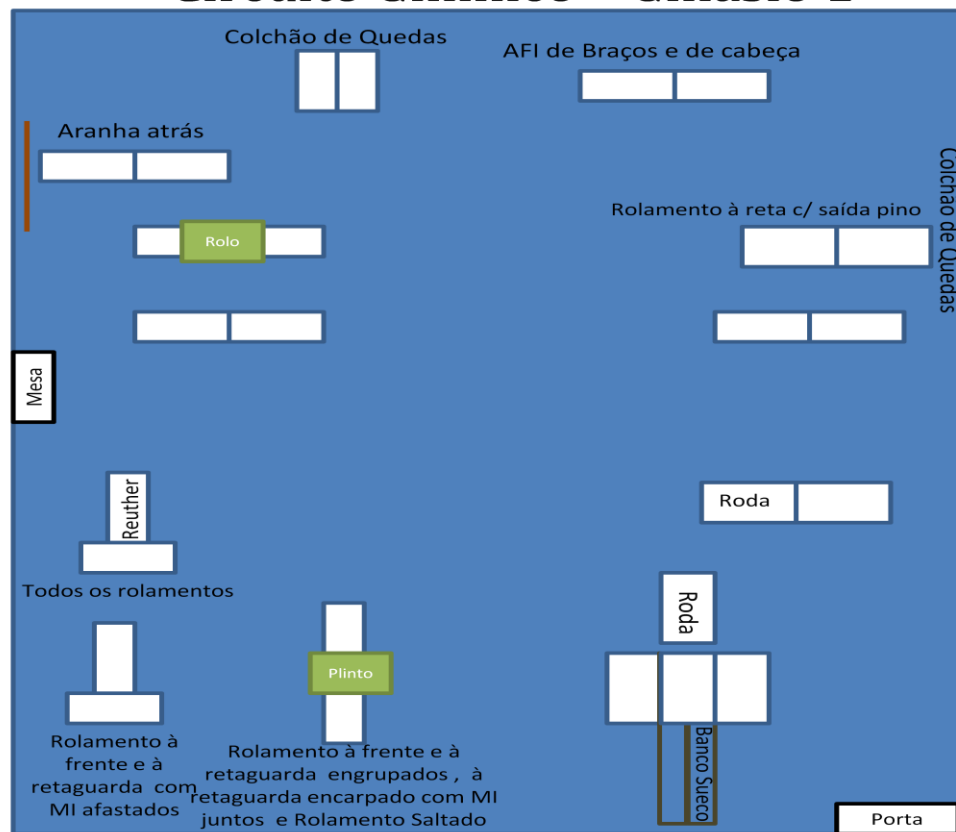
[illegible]

Colchão de Quedas

AFI de Braços e de cabeça

Aranha atrás

Rolo

Rolamento à reta c/ saída pino

Colchão de Quedas

Mesa

Reuther

Roda

Todos os rolamentos

Roda

Plinto

Banco Sueco

Rolamento à frente e à retaguarda com MI afastados

Rolamento à frente e à retaguarda engrupados , à retaguarda encarpado com MI juntos e Rolamento Saltado

Porta